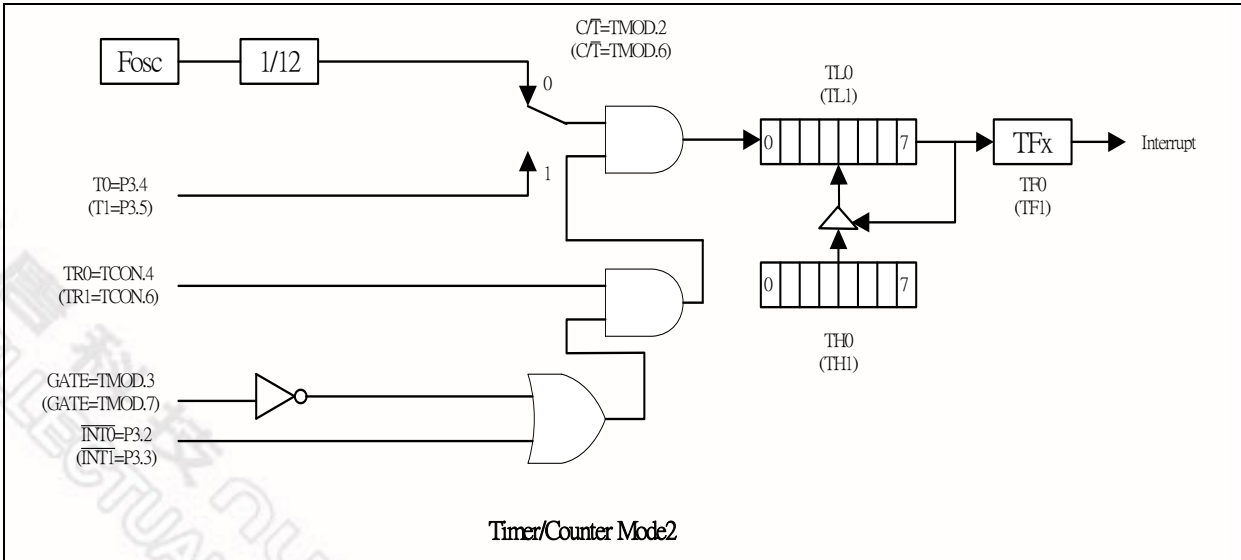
Fosc

1/12

C/$\overline{T}$=TMOD.2
(C/$\overline{T}$=TMOD.6)

0

1

T0=P3.4
(T1=P3.5)

TL0
(TL1)

0

7

TFx

Interrupt

TF0
(TF1)

0

7

TH0
(TH1)

TR0=TCON.4
(TR1=TCON.6)

GATE=TMOD.3
(GATE=TMOD.7)

$\overline{INT0}$=P3.2
($\overline{INT1}$=P3.3)

Timer/Counter Mode2